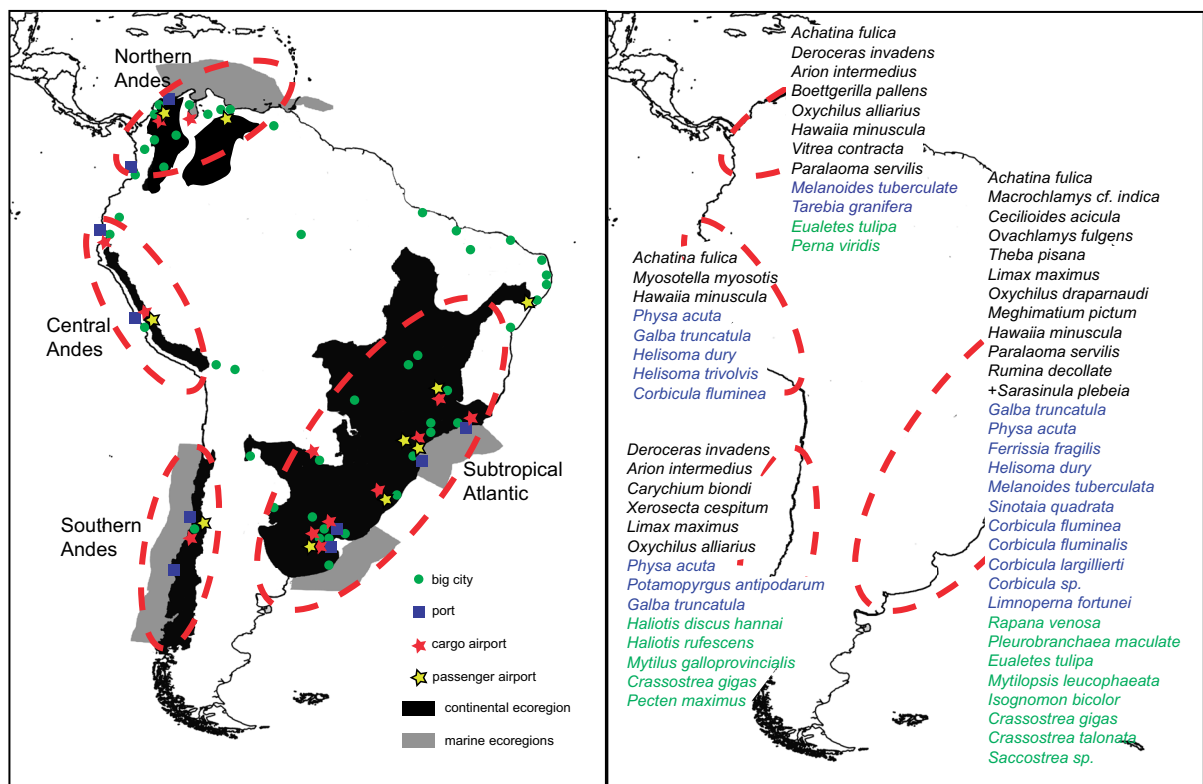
Northern Andes

Central Andes

Southern Andes

Subtropical Atlantic

big city

port

cargo airport

passenger airport

continental ecoregion

marine ecoregions

Achatina fulica
Deroceras invadens
Arion intermedius
Boettgerilla pallens
Oxychilus alliarius
Hawaiia minuscula
Vitrea contracta
Paralaoma servilis
Melanoides tuberculate
Tarebia granifera
Eualetes tulipa
Perna viridis

Achatina fulica
Myosotella myosotis
Hawaiia minuscula
Physa acuta
Galba truncatula
Helisoma dury
Helisoma trivolvis
Corbicula fluminea

Deroceras invadens
Arion intermedius
Carychium biondi
Xerosecta cespitum
Limax maximus
Oxychilus alliarius
Physa acuta
Potamopyrgus antipodarum
Galba truncatula
Haliotis discus hannai
Haliotis rufescens
Mytilus galloprovincialis
Crassostrea gigas
Pecten maximus

Achatina fulica
Macrochlamys cf. indica
Cecilioides acicula
Ovachlamys fulgens
Theba pisana
Limax maximus
Oxychilus draparnaudi
Meghimatium pictum
Hawaiia minuscula
Paralaoma servilis
Rumina decollate
+Sarasinula plebeia
Galba truncatula
Physa acuta
Ferrissia fragilis
Helisoma dury
Melanoides tuberculata
Sinotaia quadrata
Corbicula fluminea
Corbicula fluminalis
Corbicula largillierti
Corbicula sp.
Limnoperna fortunei
Rapana venosa
Pleurobranchaea maculate
Eualetes tulipa
Mytilopsis leucophaeata
Isognomon bicolor
Crassostrea gigas
Crassostrea talonata
Saccostrea sp.